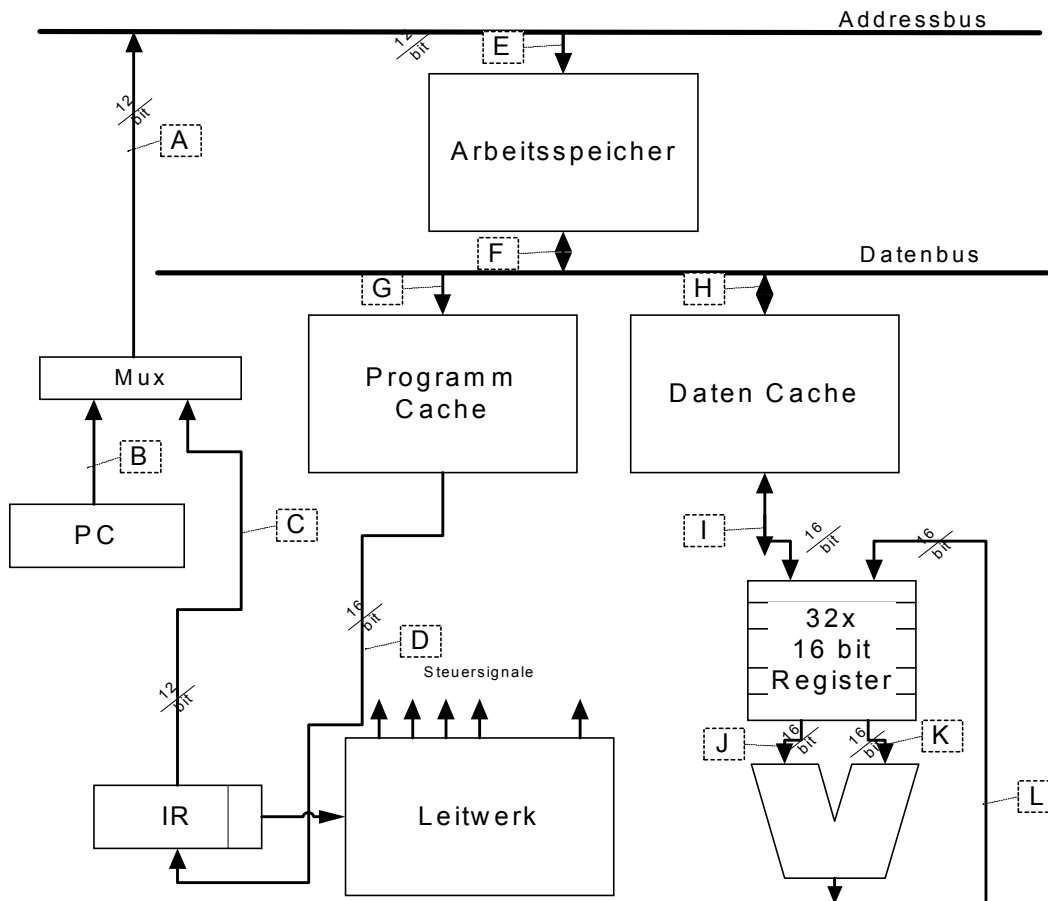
Addressbus

12 bit

E

A

12 bit

Arbeitsspeicher

F

Datenbus

G

H

Mux

Programm Cache

Daten Cache

B

PC

C

I

16 bit

16 bit

32x 16 bit Register

16 bit

D

Steuersignale

12 bit

J

16 bit

16 bit

K

IR

Leitwerk

L